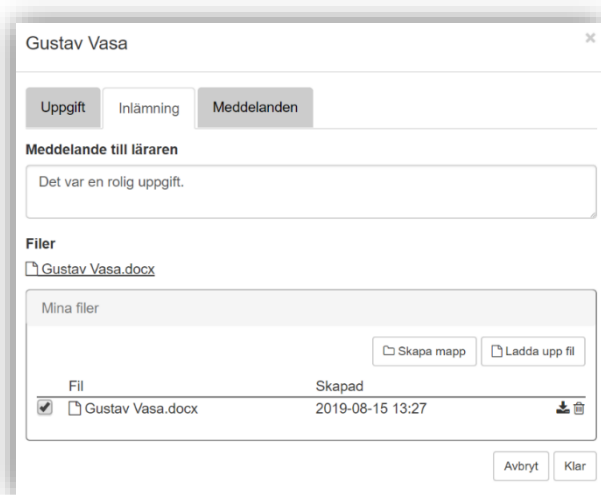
Gustav Vasa

×

Uppgift | Inlämning | Meddelanden

Meddelande till läraren

Det var en rolig uppgift.

Filer

Gustav Vasa.docx

Mina filer

Skapa mapp | Ladda upp fil

| | Fil | Skapad |
|---|---|---|
| ✔ | Gustav Vasa.docx | 2019-08-15 13:27 |

Avbryt | Klar